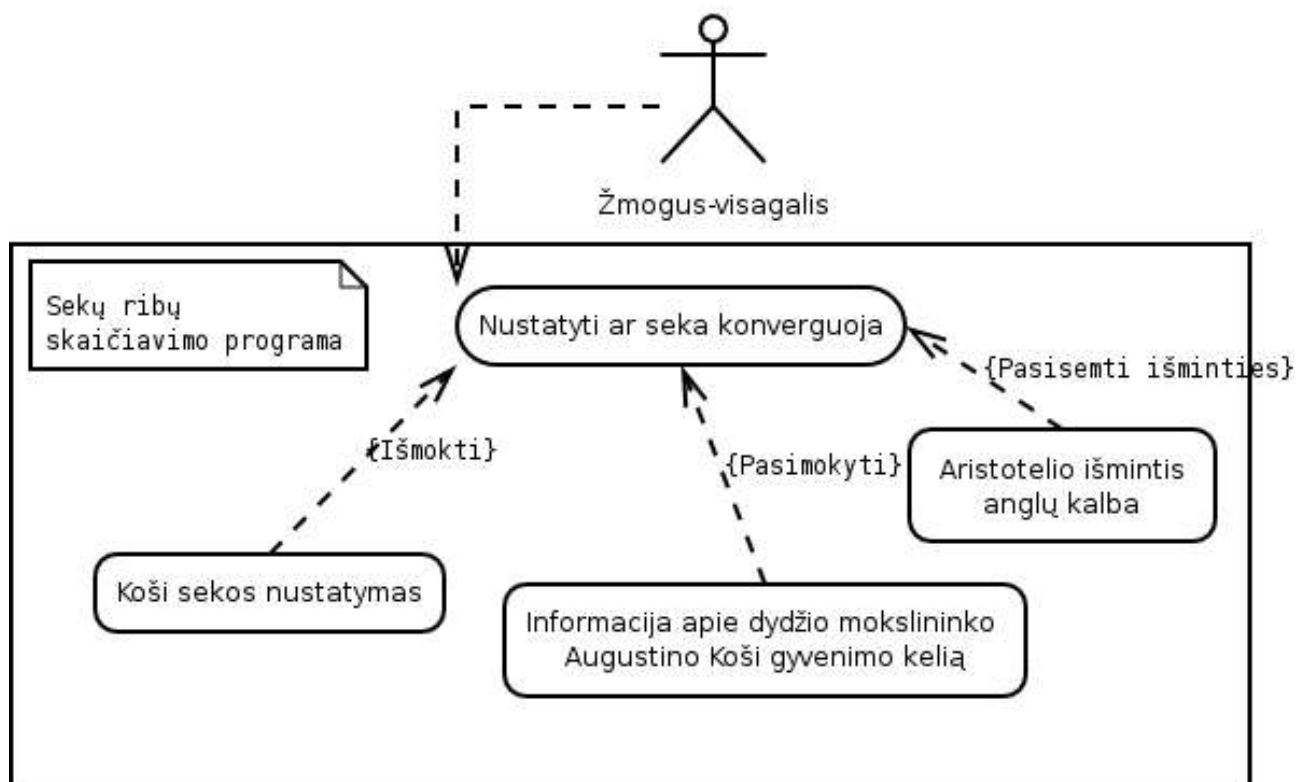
Žmogus-visagalis

Sekų ribų skaičiavimo programa

Nustatyti ar seka konverguoja

{Pasisemti išminties}

{Išmokti}

{Pasimokyti}

Aristotelio išmintis anglų kalba

Koši sekos nustatymas

Informacija apie dydžio mokslininko Augustino Koši gyvenimo kelią